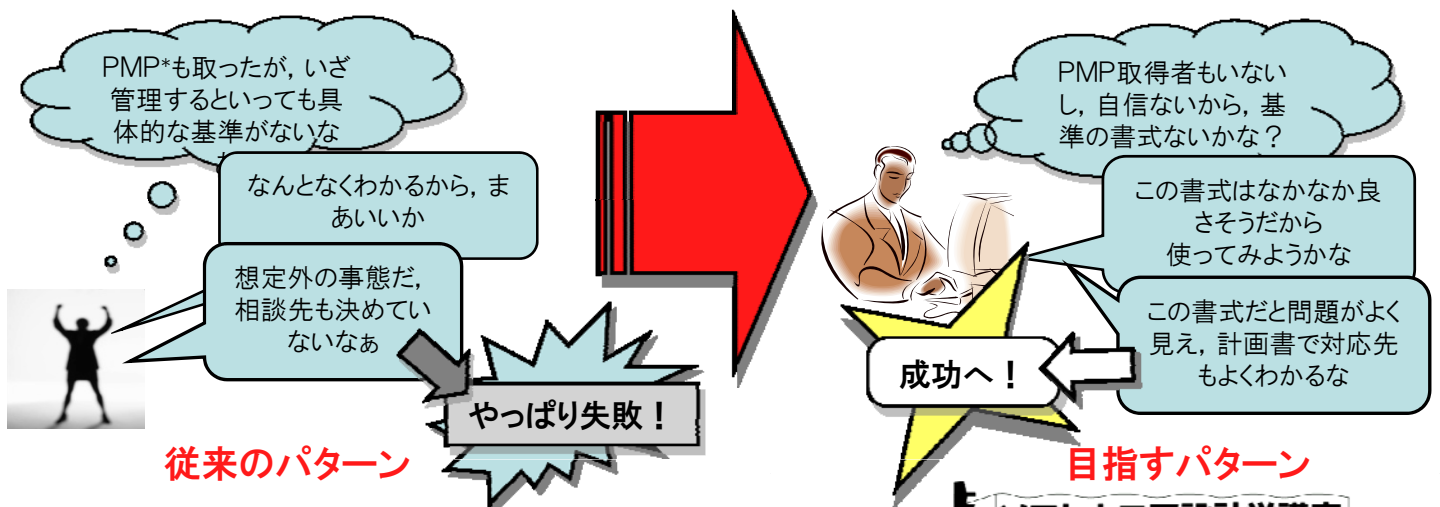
PMP*も取ったが，いざ管理するといっても具体的な基準がないな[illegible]

なんとなくわかるから，まあいいいか

想定外の事態だ，相談先も決めていないなぁ

やっぱり失敗！

従来のパターン

PMP取得者もいないし，自信ないから，基準の書式ないかな？

この書式はなかなか良さそうだから使ってみようかな

この書式だと問題がよく見え，計画書で対応先もよくわかるな

成功へ！

目指すパターン

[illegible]